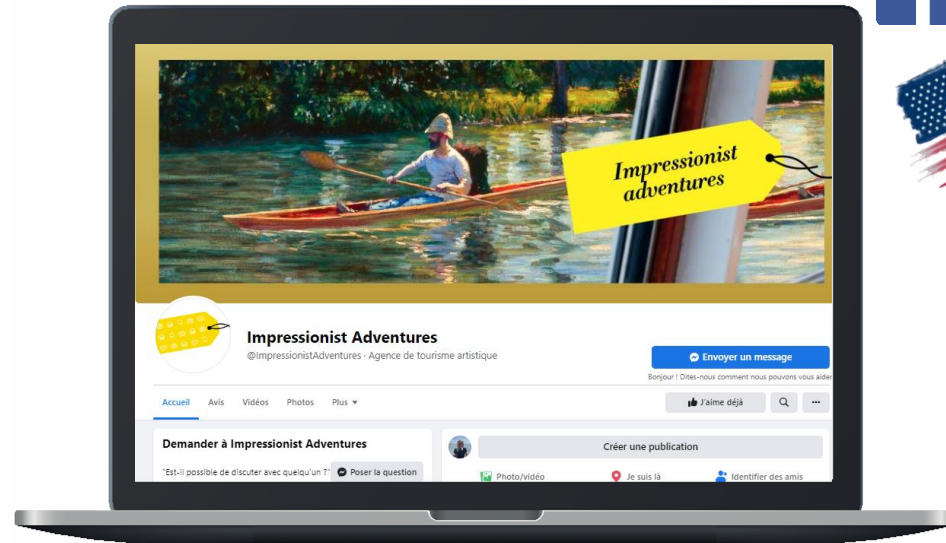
Impressionist adventures

Impressionist Adventures
@ImpressionistAdventures · Agence de tourisme artistique

Envoyer un message
Bonjour ! Dites-nous comment nous pouvons vous aider

Accueil Avis Vidéos Photos Plus

J'aime déjà

Demander à Impressionist Adventures
"Est-il possible de discuter avec quelqu'un ?"
Poser la question

Créer une publication
Photo/vidéo
Je suis là
Identifier des amis